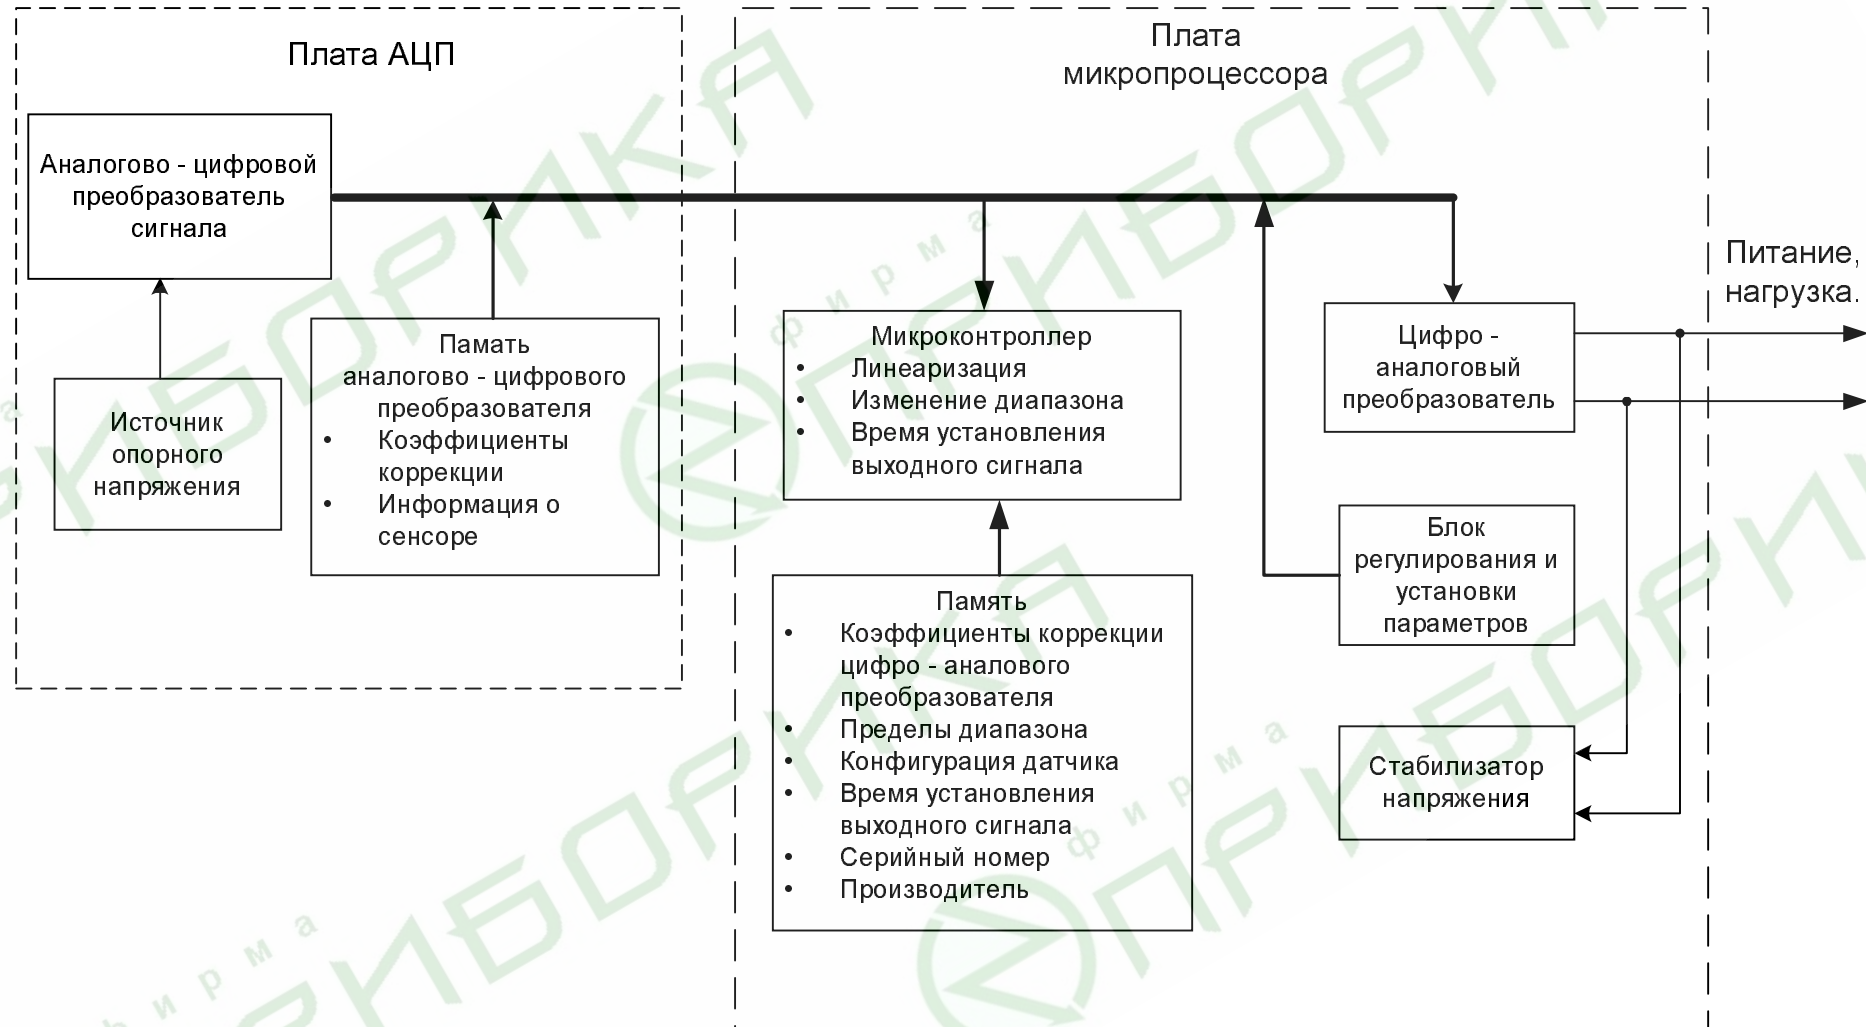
Плата АЦП

Аналогово - цифровой преобразователь сигнала

Источник опорного напряжения

Памать аналогово - цифрового преобразователя
• Коэффициенты коррекции
• Информация о сенсоре

Плата микропроцессора

Микроконтроллер
• Линеаризация
• Изменение диапазона
• Время установления выходного сигнала

Память
• Коэффициенты коррекции цифро - аналового преобразователя
• Пределы диапазона
• Конфигурация датчика
• Время установления выходного сигнала
• Серийный номер
• Производитель

Цифро - аналоговый преобразователь

Блок регулирования и установки параметров

Стабилизатор напряжения

Питание, нагрузка.

фирма ПРИБОРИКА